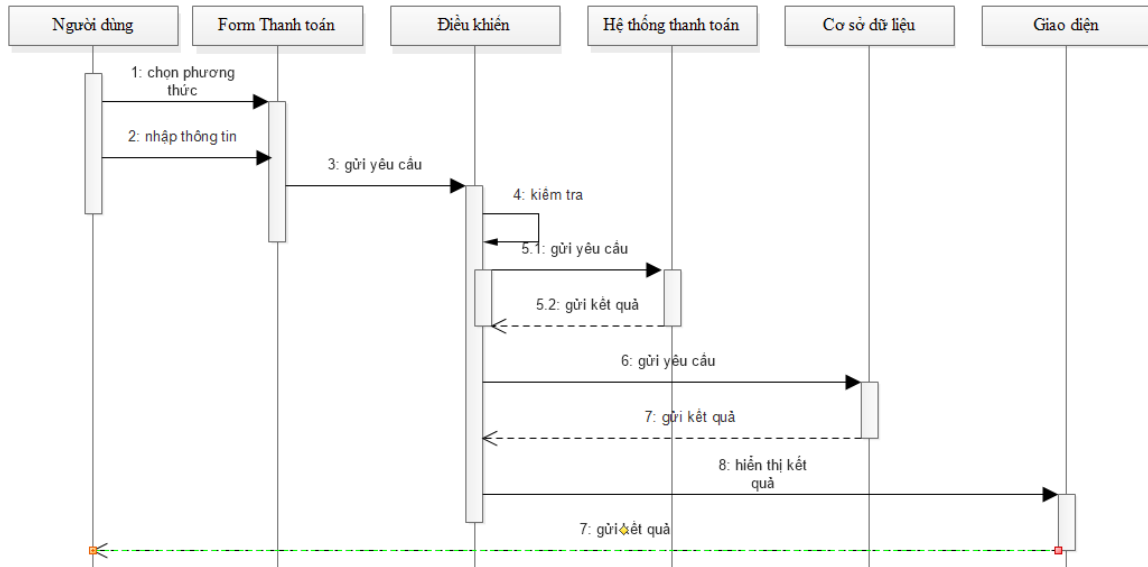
Người dùng

Form Thanh toán

Điều khiển

Hệ thống thanh toán

Cơ sở dữ liệu

Giao diện

1: chọn phương thức

2: nhập thông tin

3: gửi yêu cầu

4: kiểm tra

5.1: gửi yêu cầu

5.2: gửi kết quả

6: gửi yêu cầu

7: gửi kết quả

8: hiển thị kết quả

7: gửi kết quả